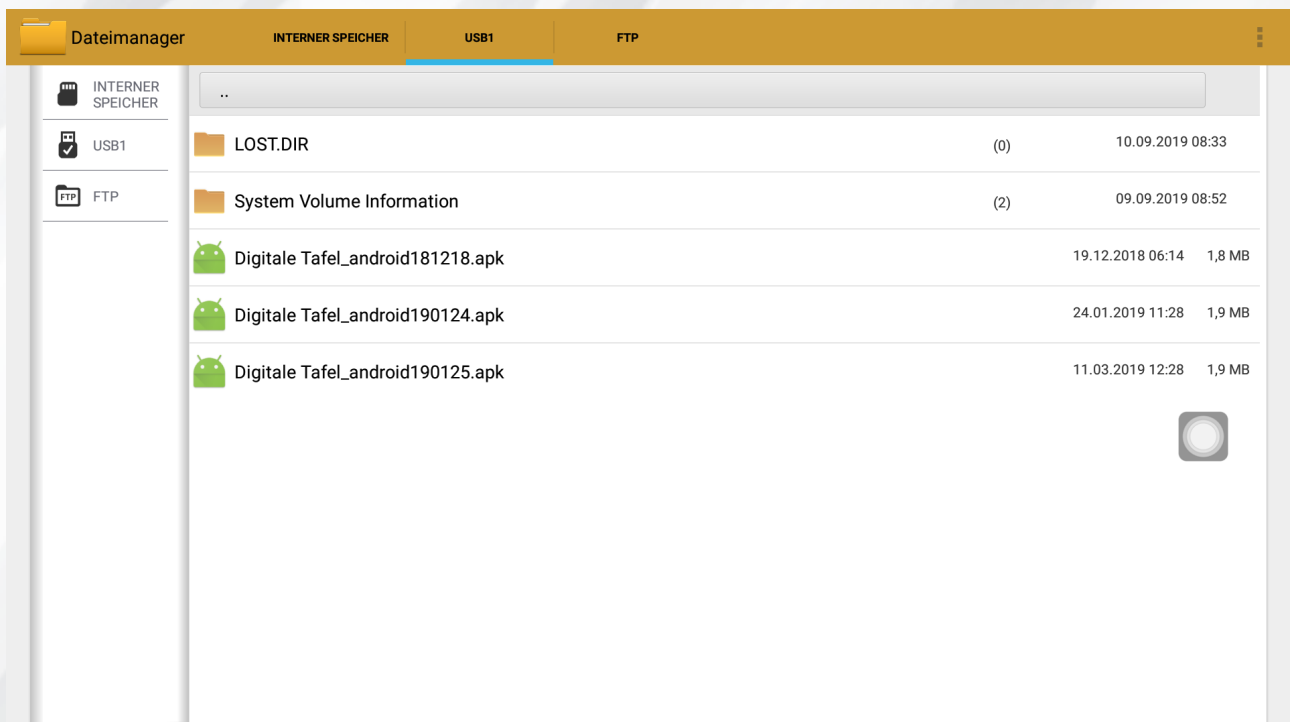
Dateimanager

INTERNER SPEICHER

USB1

FTP

INTERNER SPEICHER

USB1

FTP

..

LOST.DIR (0) 10.09.2019 08:33

System Volume Information (2) 09.09.2019 08:52

Digitale Tafel_android181218.apk 19.12.2018 06:14 1,8 MB

Digitale Tafel_android190124.apk 24.01.2019 11:28 1,9 MB

Digitale Tafel_android190125.apk 11.03.2019 12:28 1,9 MB